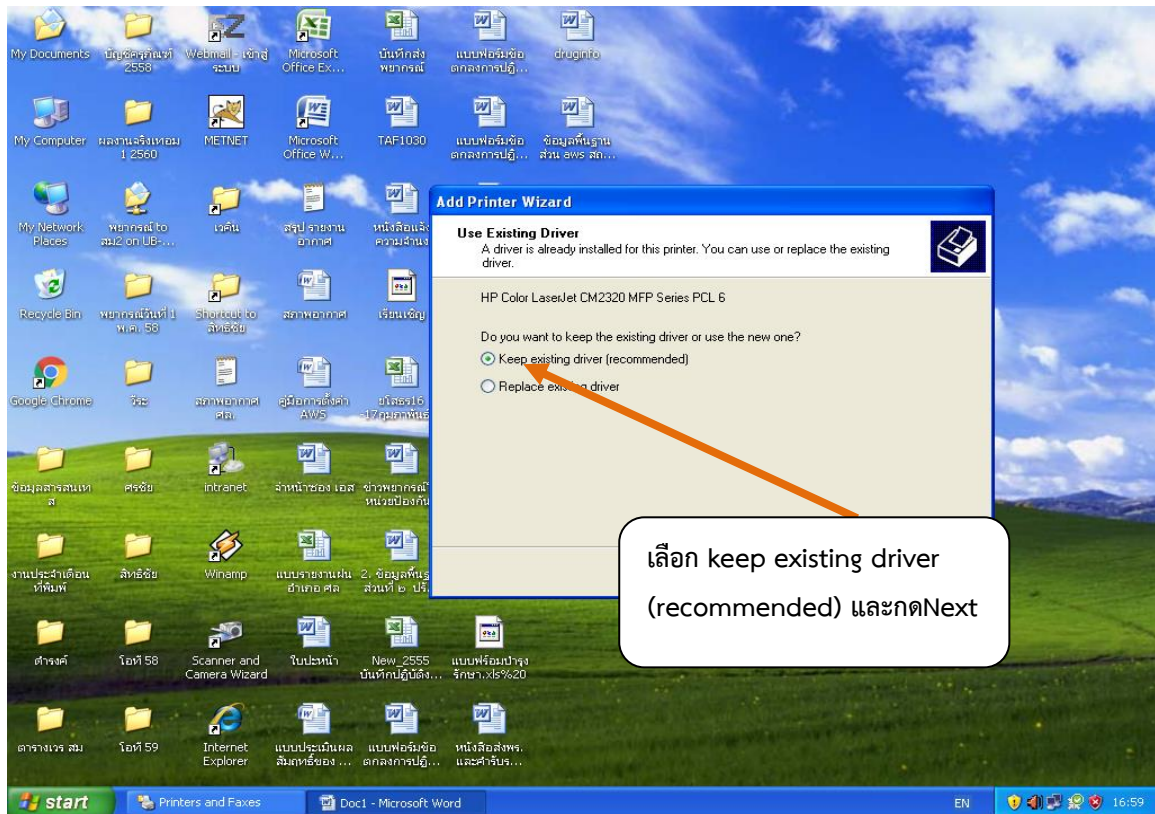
My Documents

บัญชีครุภัณฑ์ 2558

Webmail - เข้าสู่ระบบ

Microsoft Office Ex...

บันทึกส่งพยากรณ์

แบบฟอร์มข้อตกลงการปฏิ...

druginfo

My Computer

ผลงานจริงเทอม 1 2560

METNET

Microsoft Office W...

TAF1030

แบบฟอร์มข้อตกลงการปฏิ...

ข้อมูลพื้นฐานส่วน aws สถ...

My Network Places

พยากรณ์ to สม2 on UB-...

เวคิน

สรุป รายงานอากาศ

หนังสือแจ้งความจำนง

Recycle Bin

พยากรณ์วันที่ 1 พ.ค. 58

Shortcut to สิทธิชัย

สภาพอากาศ

เรียนเชิญ

Google Chrome

วีระ

สภาพอากาศ ศล.

คู่มือการตั้งค่า AWS

ยโสธร16-17กุมภาพันธ์

ข้อมูลสารสนเทศ

ศรชัย

intranet

จำหน่ายซอง เอส

ข่าวพยากรณ์หน่วยป้องกัน

งานประจำเดือนที่พิมพ์

สิทธิชัย

Winamp

แบบรายงานฝนอำเภอ ศล

2. ข้อมูลพื้นฐานส่วนที่ ๒ ปรั

ดำรงค์

โอที 58

Scanner and Camera Wizard

ใบปะหน้า

New_2555 บันทึกปฏิบัติง...

แบบฟอร์มบำรุงรักษา.xls%20

ตารางเวร สม

โอที 59

Internet Explorer

แบบประเมินผลสัมฤทธิ์ของ ...

แบบฟอร์มข้อตกลงการปฏิ...

หนังสือส่งพร. และคำรับร...

Add Printer Wizard

Use Existing Driver
A driver is already installed for this printer. You can use or replace the existing driver.

HP Color LaserJet CM2320 MFP Series PCL 6

Do you want to keep the existing driver or use the new one?

Keep existing driver (recommended)

Replace existing driver

เลือก keep existing driver (recommended) และกดNext

start

Printers and Faxes

Doc1 - Microsoft Word

EN

16:59